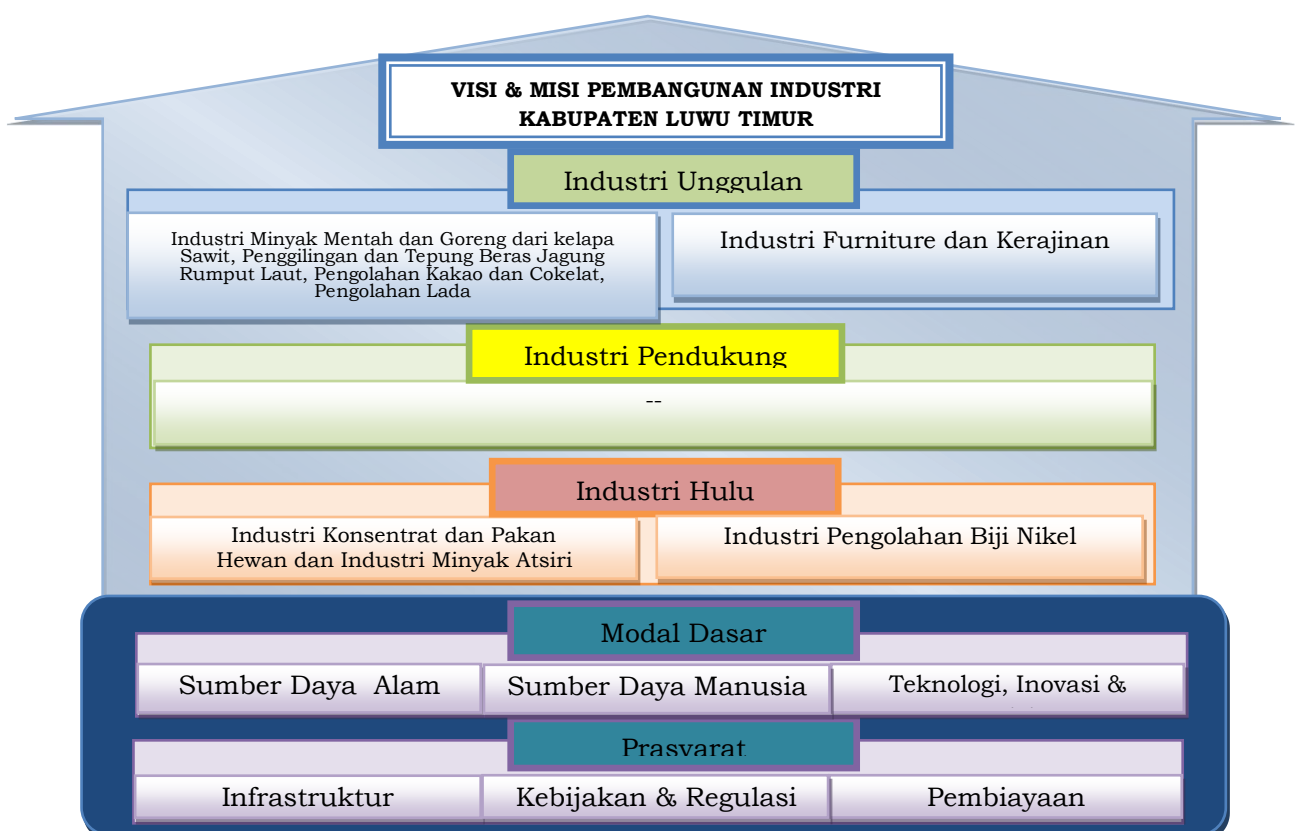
VISI & MISI PEMBANGUNAN INDUSTRI KABUPATEN LUWU TIMUR

Industri Unggulan

Industri Minyak Mentah dan Goreng dari kelapa Sawit, Penggilingan dan Tepung Beras Jagung Rumput Laut, Pengolahan Kakao dan Cokelat, Pengolahan Lada

Industri Furniture dan Kerajinan

Industri Pendukung

--

Industri Hulu

Industri Konsentrat dan Pakan Hewan dan Industri Minyak Atsiri

Industri Pengolahan Biji Nikel

Modal Dasar

Sumber Daya Alam

Sumber Daya Manusia

Teknologi, Inovasi & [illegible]

Prasyarat

Infrastruktur

Kebijakan & Regulasi

Pembiayaan